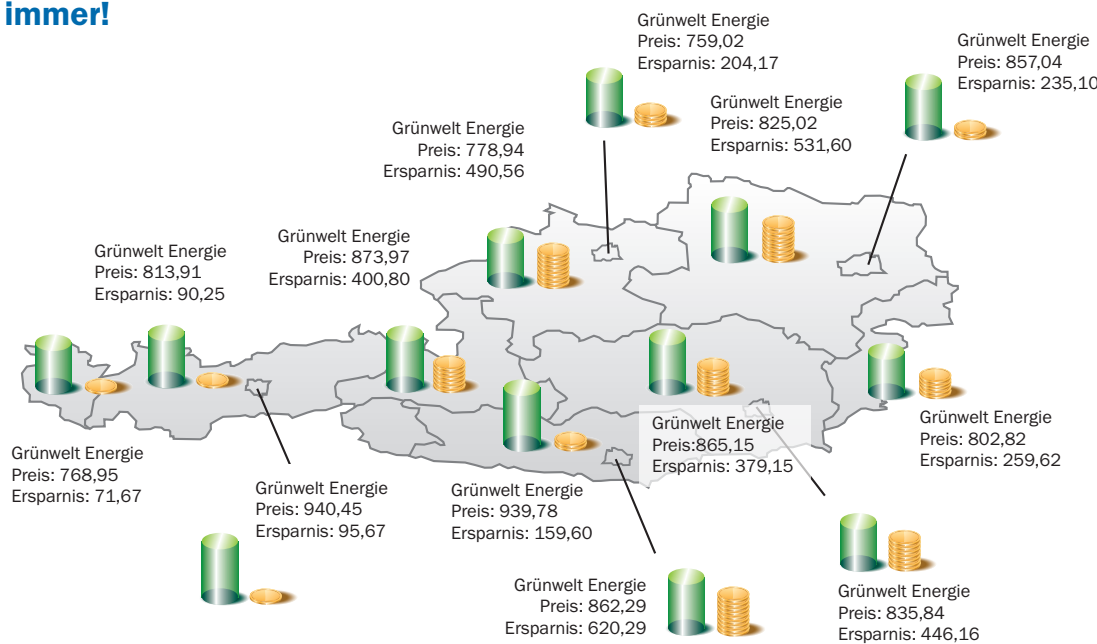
immer!

Grünwelt Energie
Preis: 759,02
Ersparnis: 204,17

Grünwelt Energie
Preis: 857,04
Ersparnis: 235,10

Grünwelt Energie
Preis: 825,02
Ersparnis: 531,60

Grünwelt Energie
Preis: 778,94
Ersparnis: 490,56

Grünwelt Energie
Preis: 873,97
Ersparnis: 400,80

Grünwelt Energie
Preis: 813,91
Ersparnis: 90,25

Grünwelt Energie
Preis:865,15
Ersparnis: 379,15

Grünwelt Energie
Preis: 802,82
Ersparnis: 259,62

Grünwelt Energie
Preis: 768,95
Ersparnis: 71,67

Grünwelt Energie
Preis: 940,45
Ersparnis: 95,67

Grünwelt Energie
Preis: 939,78
Ersparnis: 159,60

Grünwelt Energie
Preis: 862,29
Ersparnis: 620,29

Grünwelt Energie
Preis: 835,84
Ersparnis: 446,16